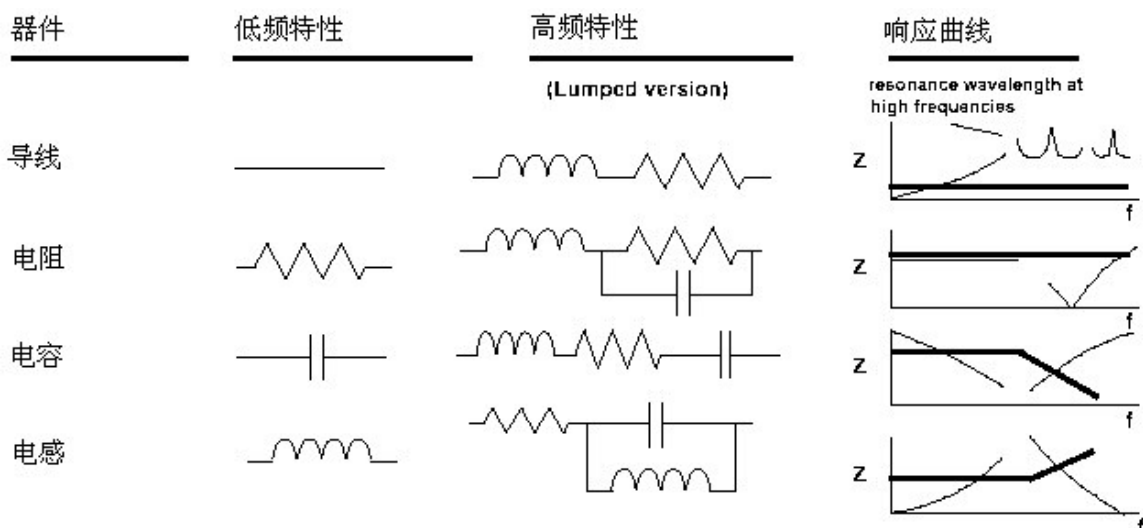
| 器件 | 低频特性 | 高频特性 | 响应曲线 |
|---|---|---|---|
| | | (Lumped version) | resonance wavelength at high frequencies |
| 导线 | | | Z f |
| 电阻 | | | Z f |
| 电容 | | | Z f |
| 电感 | | | Z f |